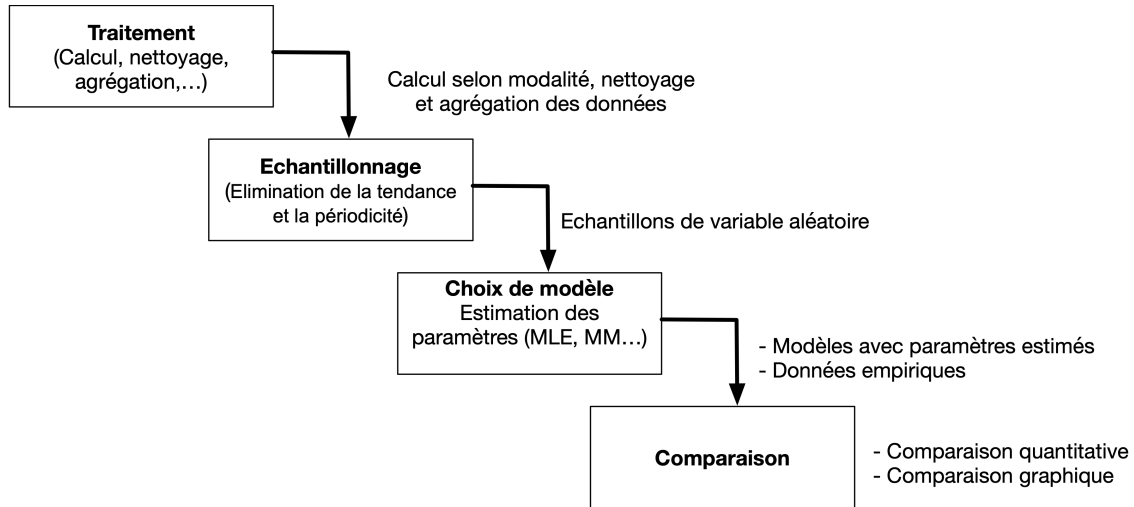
**Traitement**
(Calcul, nettoyage, agrégation,…)

Calcul selon modalité, nettoyage et agrégation des données

**Echantillonnage**
(Elimination de la tendance et la périodicité)

Echantillons de variable aléatoire

**Choix de modèle**
Estimation des paramètres (MLE, MM…)

- Modèles avec paramètres estimés
- Données empiriques

**Comparaison**

- Comparaison quantitative
- Comparaison graphique